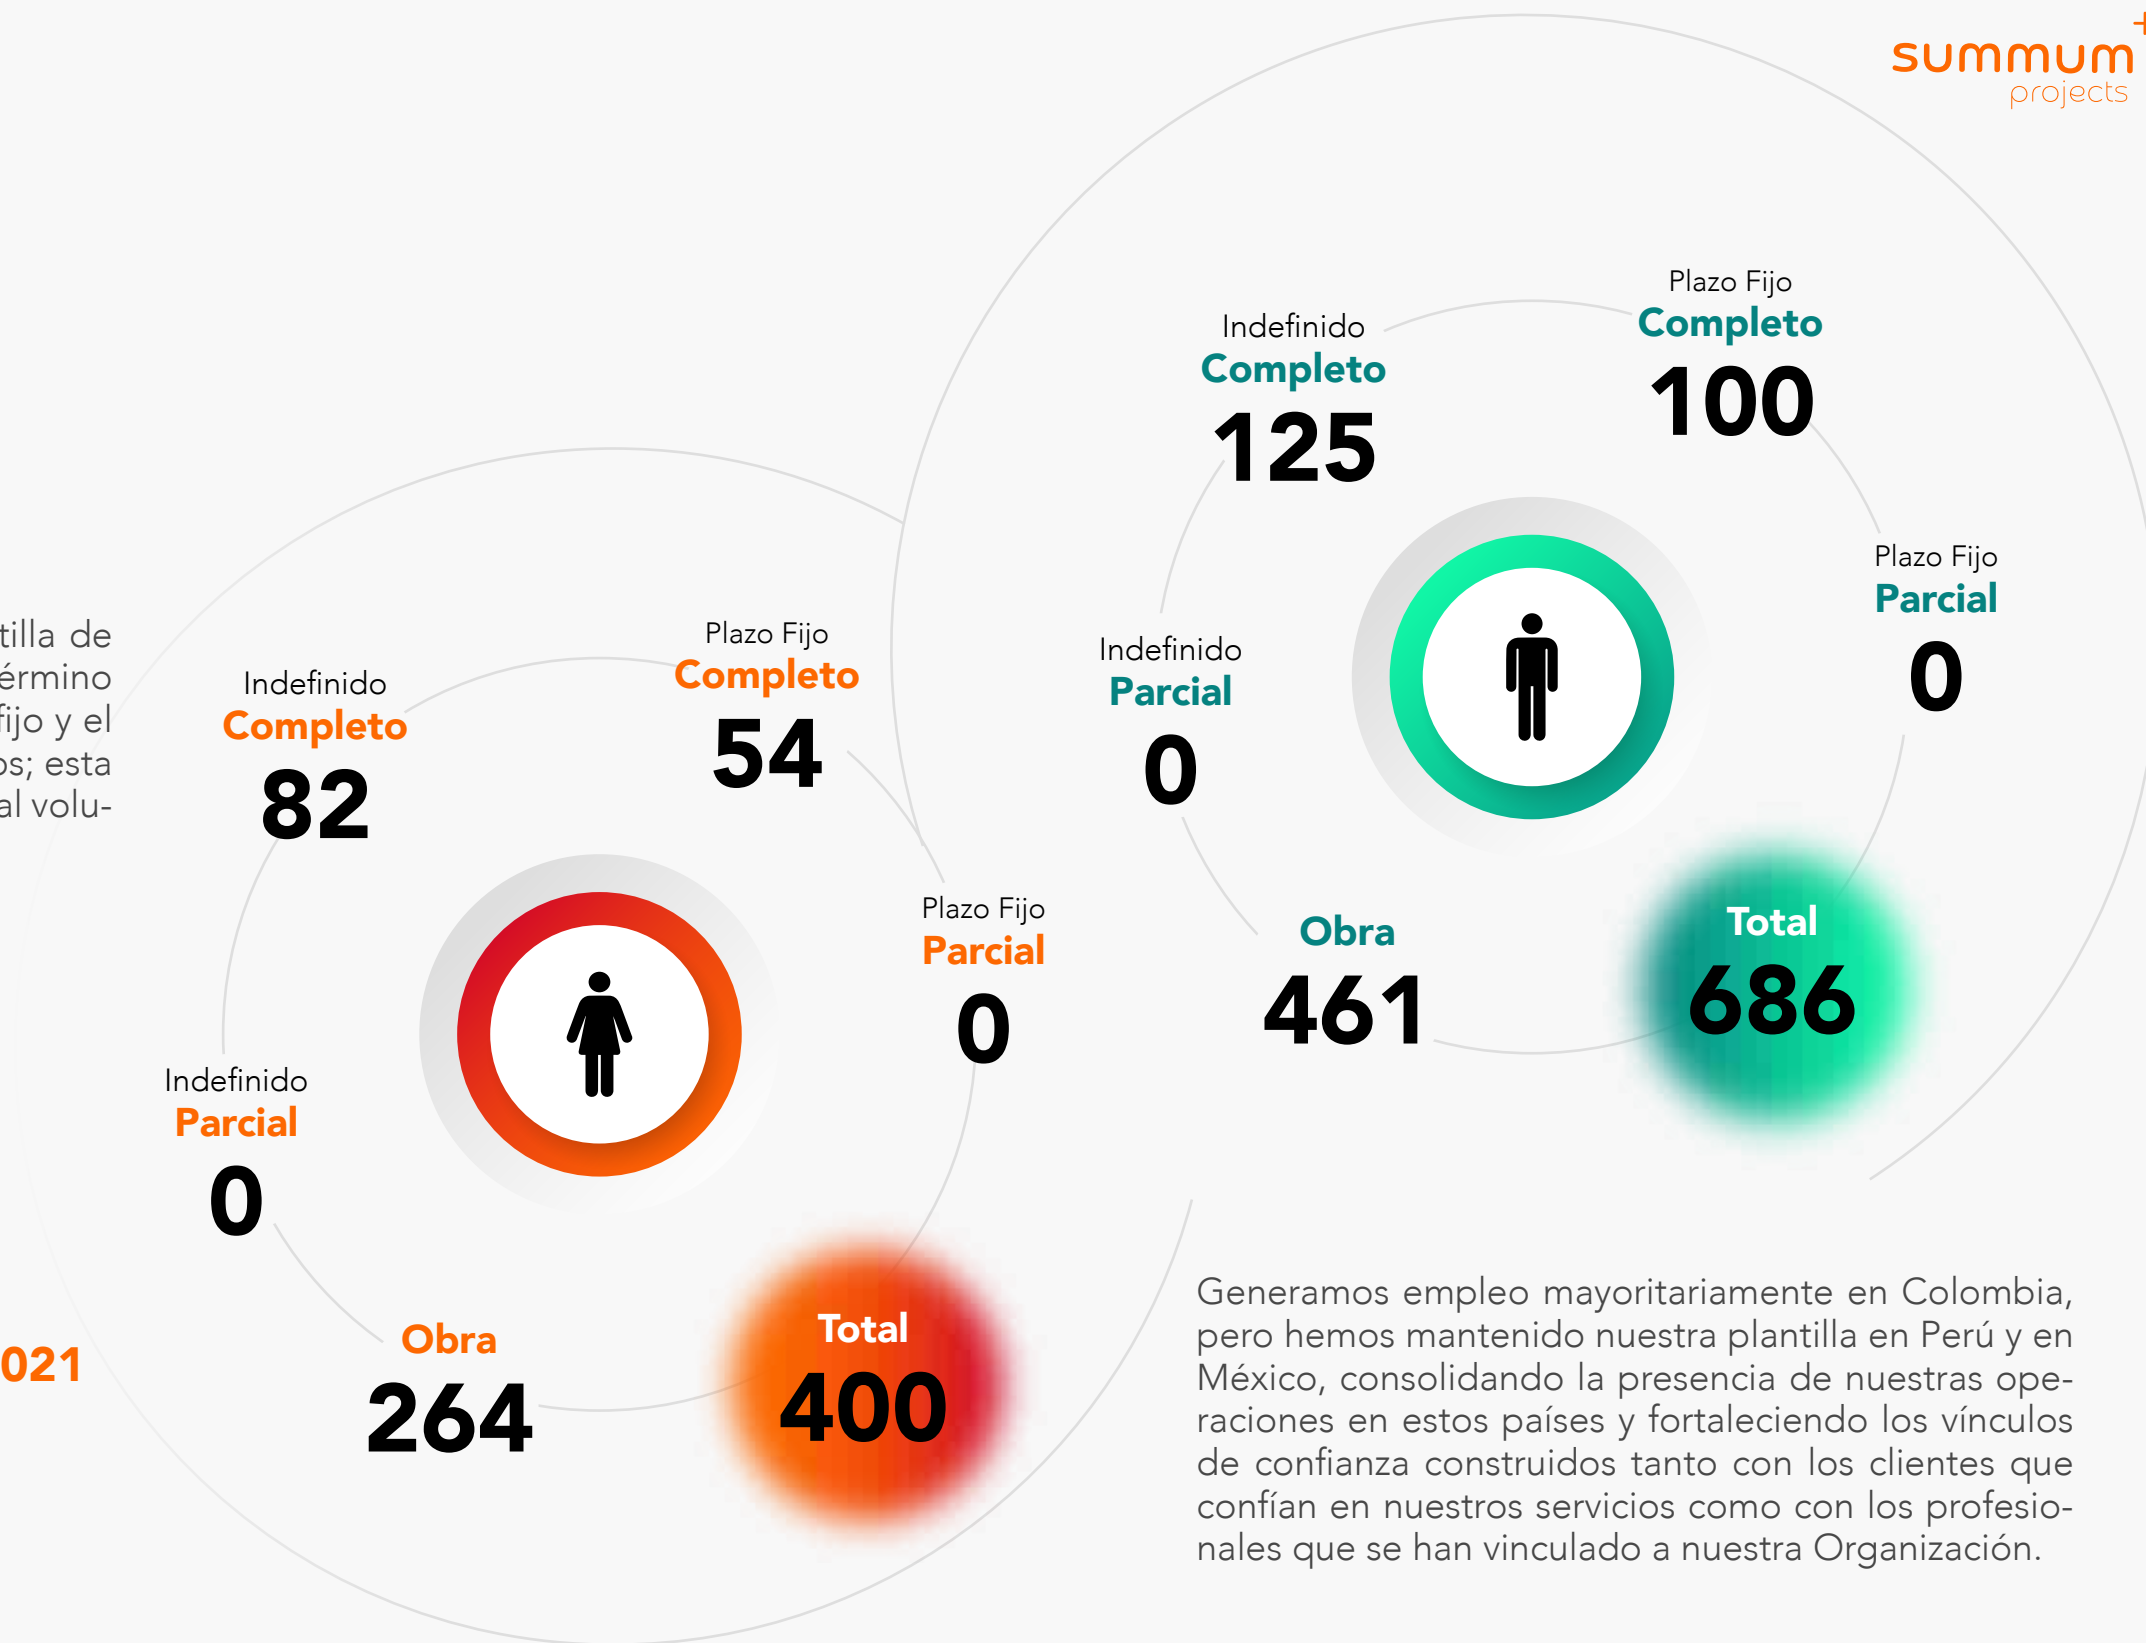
summum+
projects

tilla de
érmino
fijo y el
os; esta
al volu-

021

Indefinido
Completo
82

Plazo Fijo
Completo
54

Plazo Fijo
Parcial
0

Indefinido
Parcial
0

Obra
264

Total
400

Indefinido
Completo
125

Plazo Fijo
Completo
100

Plazo Fijo
Parcial
0

Indefinido
Parcial
0

Obra
461

Total
686

Generamos empleo mayoritariamente en Colombia, pero hemos mantenido nuestra plantilla en Perú y en México, consolidando la presencia de nuestras operaciones en estos países y fortaleciendo los vínculos de confianza construidos tanto con los clientes que confían en nuestros servicios como con los profesionales que se han vinculado a nuestra Organización.